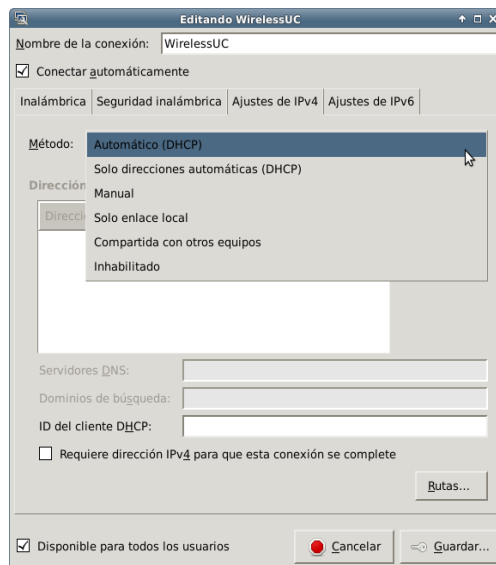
Editando WirelessUC

Nombre de la conexión: WirelessUC

☑ Conectar automáticamente

Inalámbrica | Seguridad inalámbrica | Ajustes de IPv4 | Ajustes de IPv6

Método: Automático (DHCP)

Solo direcciones automáticas (DHCP)

Manual

Solo enlace local

Compartida con otros equipos

Inhabilitado

Direccion

Direcci

Servidores DNS:

Dominios de búsqueda:

ID del cliente DHCP:

☐ Requiere dirección IPv4 para que esta conexión se complete

Rutas...

☑ Disponible para todos los usuarios

Cancelar

Guardar...